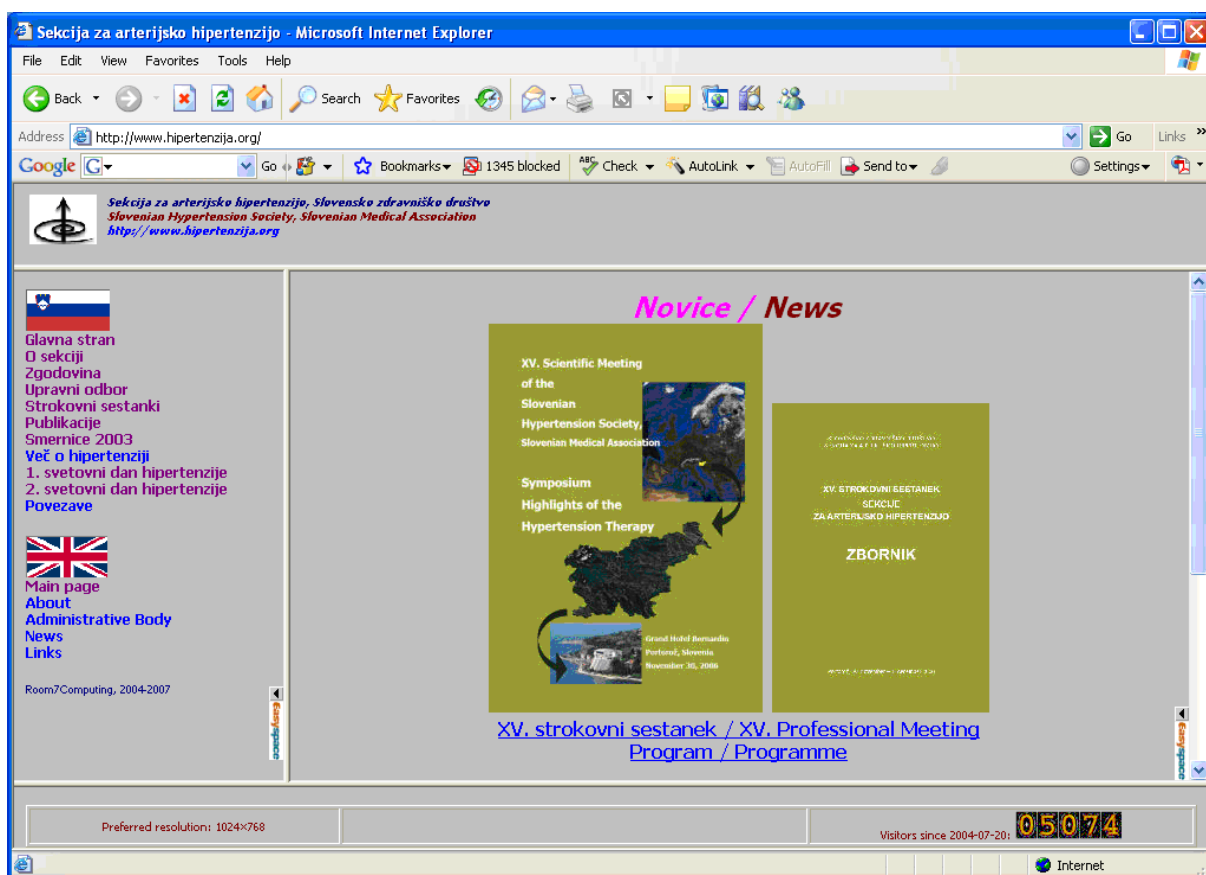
Sekcija za arterijsko hipertenzijo - Microsoft Internet Explorer

File Edit View Favorites Tools Help

Back Search Favorites

Address http://www.hipertenzija.org/ Go Links

Google G Go Bookmarks 1345 blocked Check AutoLink AutoFill Send to Settings

Sekcija za arterijsko hipertenzijo, Slovensko zdravniško društvo
Slovenian Hypertension Society, Slovenian Medical Association
http://www.hipertenzija.org

Glavna stran
O sekciji
Zgodovina
Upravni odbor
Strokovni sestanki
Publikacije
Smernice 2003
Več o hipertenziji
1. svetovni dan hipertenzije
2. svetovni dan hipertenzije
Povezave

Main page
About
Administrative Body
News
Links

Room7Computing, 2004-2007

Easyspace

Novice / News

XV. Scientific Meeting of the Slovenian Hypertension Society, Slovenian Medical Association

Symposium Highlights of the Hypertension Therapy

Grand Hotel Bernardin Portorož, Slovenia November 30, 2006

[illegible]

XV. STROKOVNI SESTANEK SEKCIJE ZA ARTERIJSKO HIPERTENZIJO

ZBORNIK

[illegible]

XV. strokovni sestanek / XV. Professional Meeting
Program / Programme

Easyspace

Preferred resolution: 1024×768

Visitors since 2004-07-20: 05074

Internet